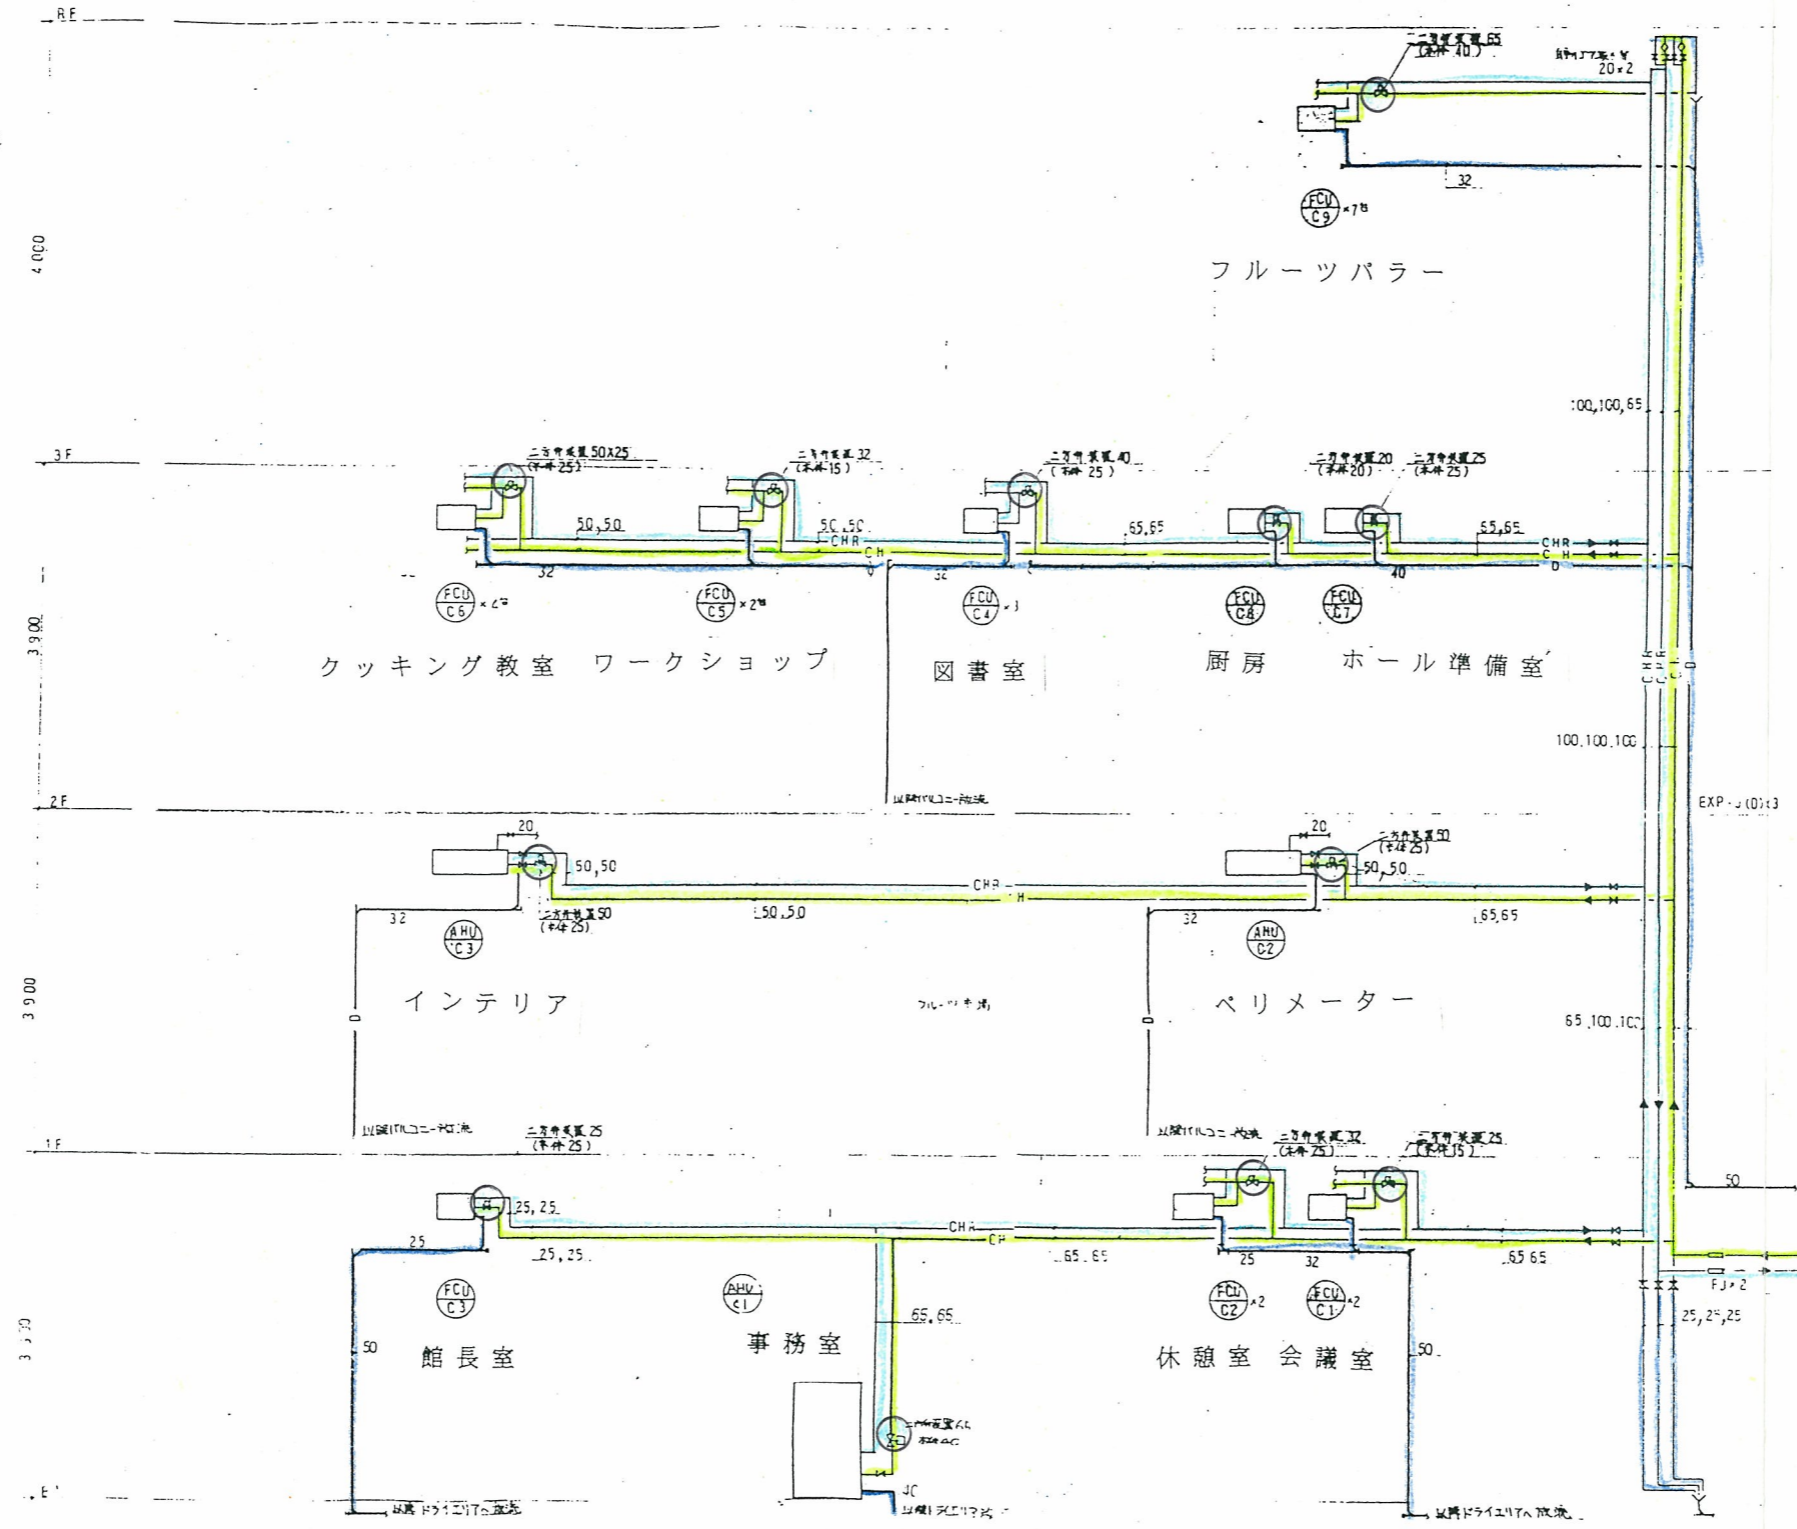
RF

二方弁装置 65
(本体 40)

20×2

32

FCU
C9
×7台

フルーツパラー

4000

100,100,65

3F

二方弁装置 50×25
(本体 25)

二方弁装置 32
(本体 15)

二方弁装置 40
(本体 25)

二方弁装置 20
(本体 20)

二方弁装置 25
(本体 25)

50,50

50,50

65,65

65,65

CHR
CH
D

32

32

40

FCU
C6
×2台

FCU
C5
×2台

FCU
C4
×3

FCU
C8

FCU
C7

3900

クッキング教室

ワークショップ

図書室

厨房

ホール準備室

CHR
CH
D

100,100,100

以降バルコニー放流

2F

EXP-J(D)×3

20

50,50

二方弁装置 50
(本体 25)

20

50,50

CHR
CH

32

二方弁装置 50
(本体 25)

50,50

32

65,65

AHU
C3

AHU
C2

3900

インテリア

ペリメーター

D

D

65,100,100

以降バルコニー放流

以降バルコニー放流

1F

二方弁装置 25
(本体 25)

二方弁装置 32
(本体 25)

二方弁装置 25
(本体 15)

25,25

CHR
CH

25

25,25

65,65

25

32

65,65

50

FCU
C3

AHU
C1

FCU
C2
×2

FCU
C1
×2

FJ×2

25,25,25

3900

50

館長室

事務室

65,65

休憩室

会議室

50

二方弁装置
本体

40

B1

以降ドライエリアへ放流

以降ドライエリアへ放流

以降ドライエリアへ放流